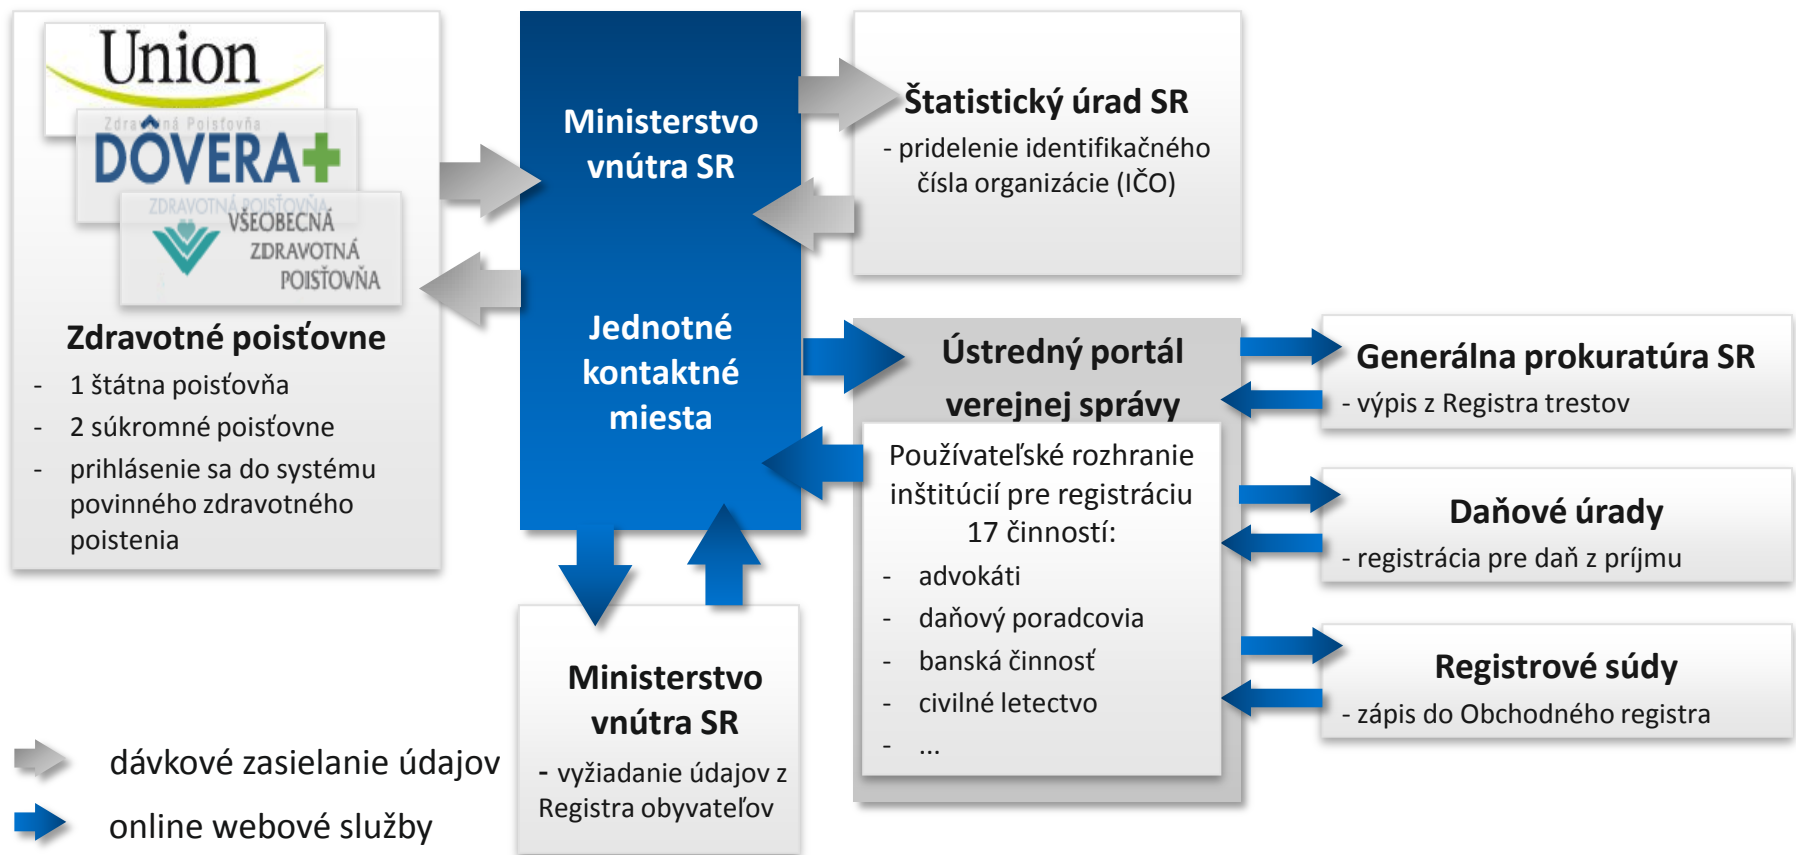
Union

Zdravotná poisťovňa DÔVERA+

ZDRAVOTNÁ POISŤOVŇA VŠEOBECNÁ ZDRAVOTNÁ POISŤOVŇA

Zdravotné poisťovne
- 1 štátna poisťovňa
- 2 súkromné poisťovne
- prihlásenie sa do systému povinného zdravotného poistenia

Ministerstvo vnútra SR

Jednotné kontaktné miesta

Štatistický úrad SR
- pridelenie identifikačného čísla organizácie (IČO)

Ústredný portál verejnej správy

Používateľské rozhranie inštitúcií pre registráciu 17 činností:
- advokáti
- daňový poradcovia
- banská činnosť
- civilné letectvo
- ...

Generálna prokuratúra SR
- výpis z Registra trestov

Daňové úrady
- registrácia pre daň z príjmu

Registrové súdy
- zápis do Obchodného registra

Ministerstvo vnútra SR
- vyžiadanie údajov z Registra obyvateľov

dávkové zasielanie údajov

online webové služby